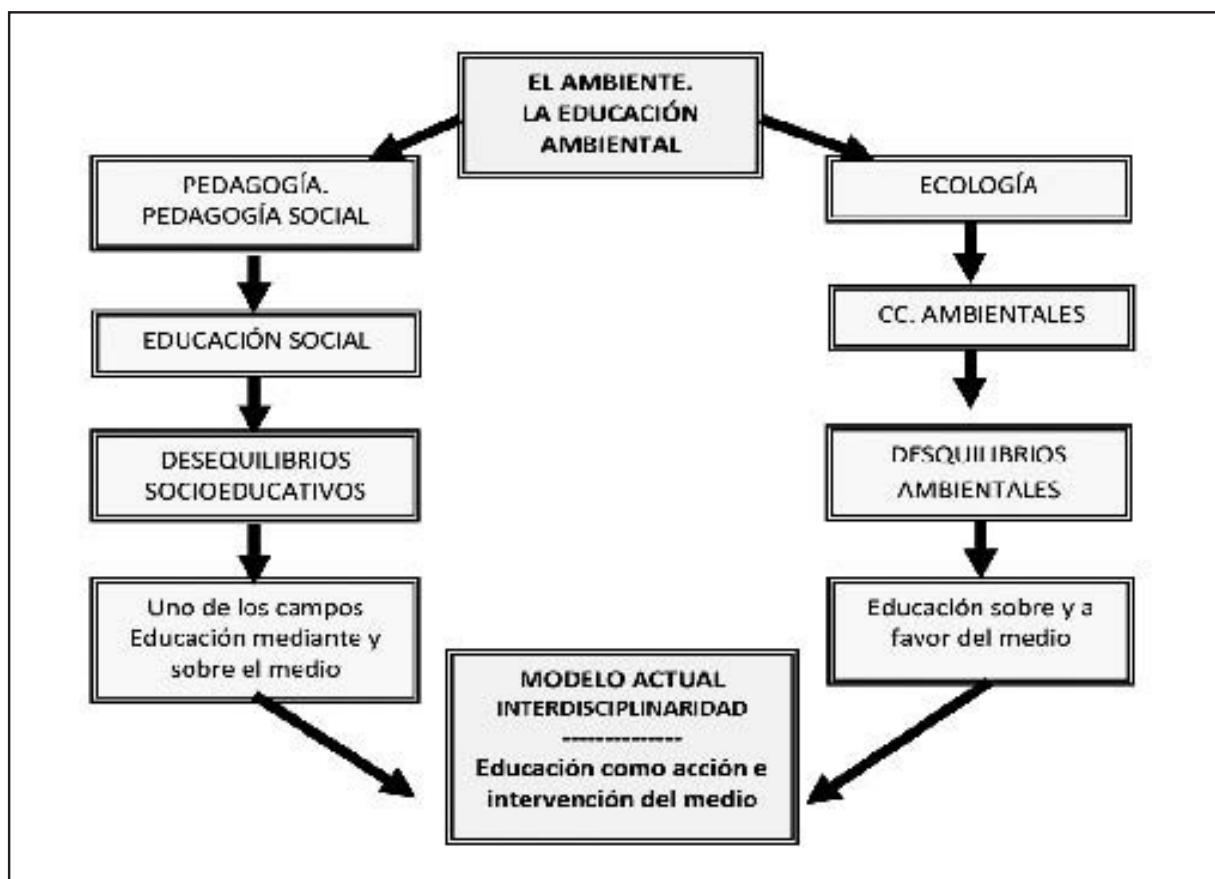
EL AMBIENTE.
LA EDUCACIÓN AMBIENTAL

PEDAGOGÍA.
PEDAGOGÍA SOCIAL

EDUCACIÓN SOCIAL

DESEQUILIBRIOS SOCIOEDUCATIVOS

Uno de los campos Educación mediante y sobre el medio

ECOLOGÍA

CC. AMBIENTALES

DESQUILIBRIOS AMBIENTALES

Educación sobre y a favor del medio

MODELO ACTUAL
INTERDISCIPLINARIDAD
--------------
Educación como acción e intervención del medio